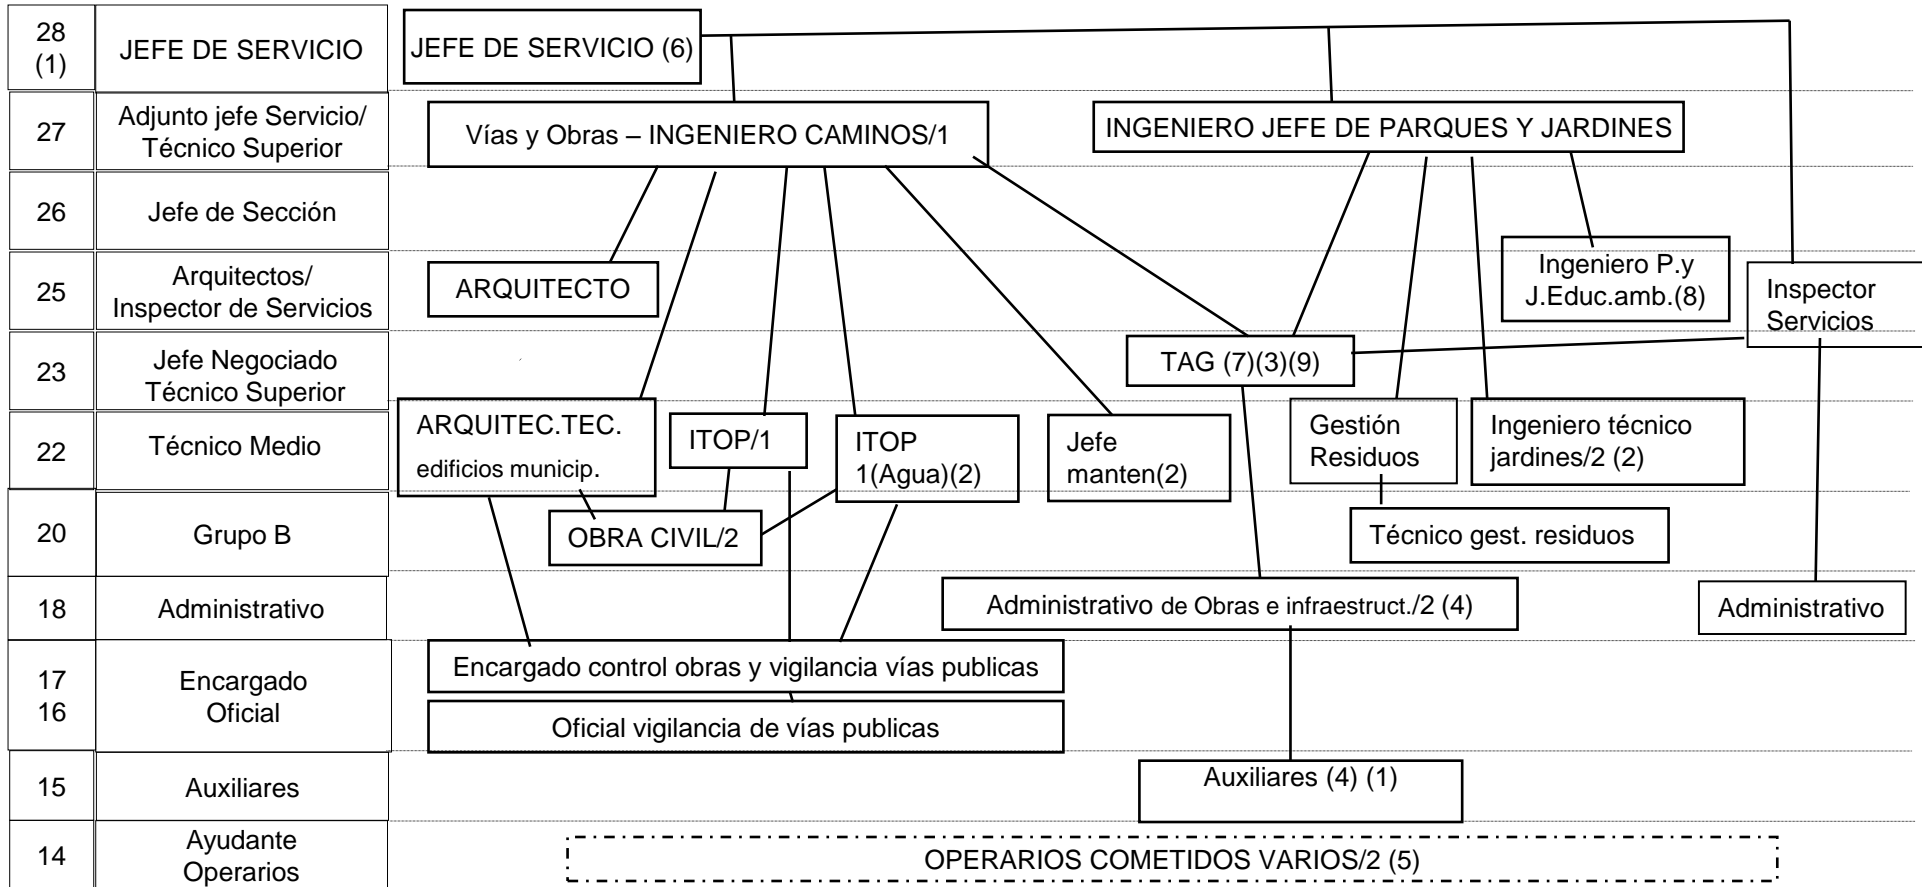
| | |
|---|---|
| 28 (1) | JEFE DE SERVICIO |
| 27 | Adjunto jefe Servicio/ Técnico Superior |
| 26 | Jefe de Sección |
| 25 | Arquitectos/ Inspector de Servicios |
| 23 | Jefe Negociado Técnico Superior |
| 22 | Técnico Medio |
| 20 | Grupo B |
| 18 | Administrativo |
| 17 16 | Encargado Oficial |
| 15 | Auxiliares |
| 14 | Ayudante Operarios |

JEFE DE SERVICIO (6)

Vías y Obras – INGENIERO CAMINOS/1

INGENIERO JEFE DE PARQUES Y JARDINES

ARQUITECTO

Ingeniero P.y J.Educ.amb.(8)

Inspector Servicios

TAG (7)(3)(9)

ARQUITEC.TEC. edificios municip.

ITOP/1

ITOP 1(Agua)(2)

Jefe manten(2)

Gestión Residuos

Ingeniero técnico jardines/2 (2)

OBRA CIVIL/2

Técnico gest. residuos

Administrativo de Obras e infraestruct./2 (4)

Administrativo

Encargado control obras y vigilancia vías publicas

Oficial vigilancia de vías publicas

Auxiliares (4) (1)

OPERARIOS COMETIDOS VARIOS/2 (5)